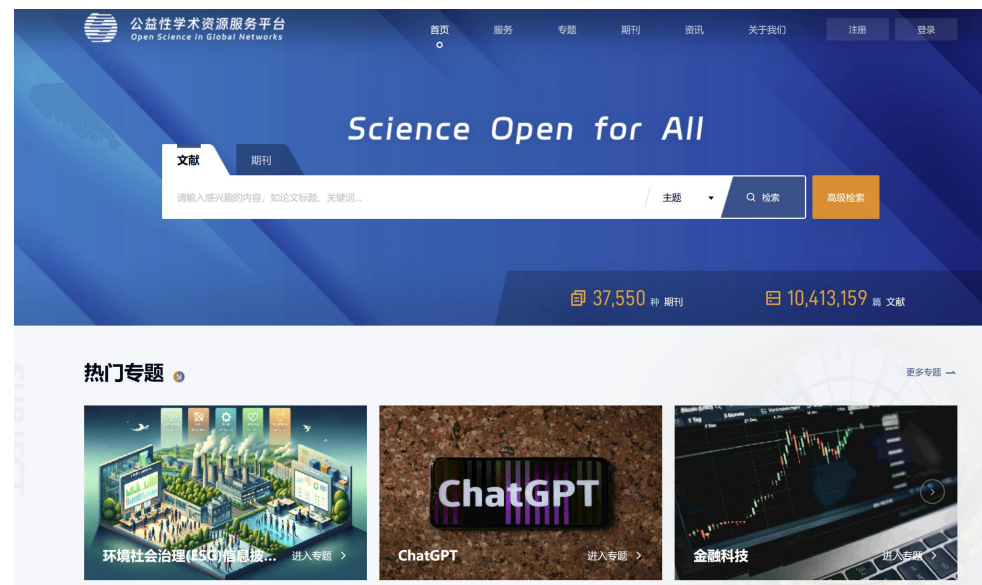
公益性学术资源服务平台
Open Science in Global Networks

首页 服务 专题 期刊 资讯 关于我们 注册 登录

Science Open for All

文献 期刊

请输入感兴趣的内容，如论文标题、关键词...

主题

检索

高级检索

37,550 种 期刊

10,413,159 篇 文献

热门专题

更多专题

ChatGPT

环境社会治理(ESG)信息披... 进入专题

ChatGPT 进入专题

金融科技 进入专题